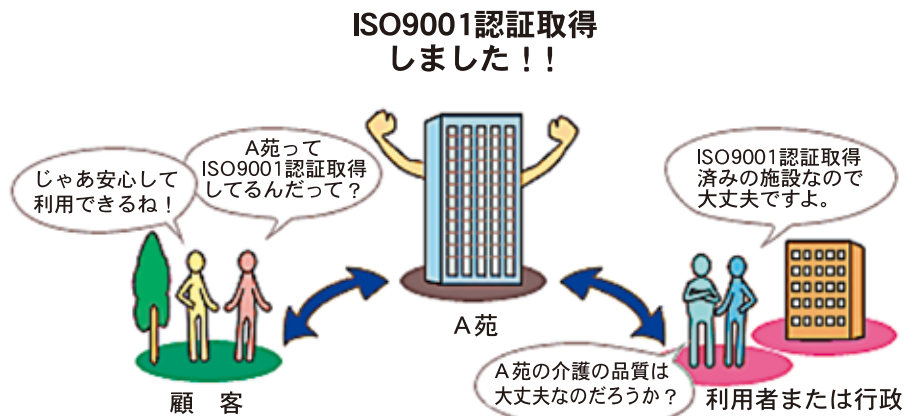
ISO9001認証取得
しました！！

じゃあ安心して利用できるね！

A苑って
ISO9001認証取得
してるんだって？

ISO9001認証取得
済みの施設なので
大丈夫ですよ。

A苑

A苑の介護の品質は
大丈夫なのだろうか？

顧　客

利用者または行政